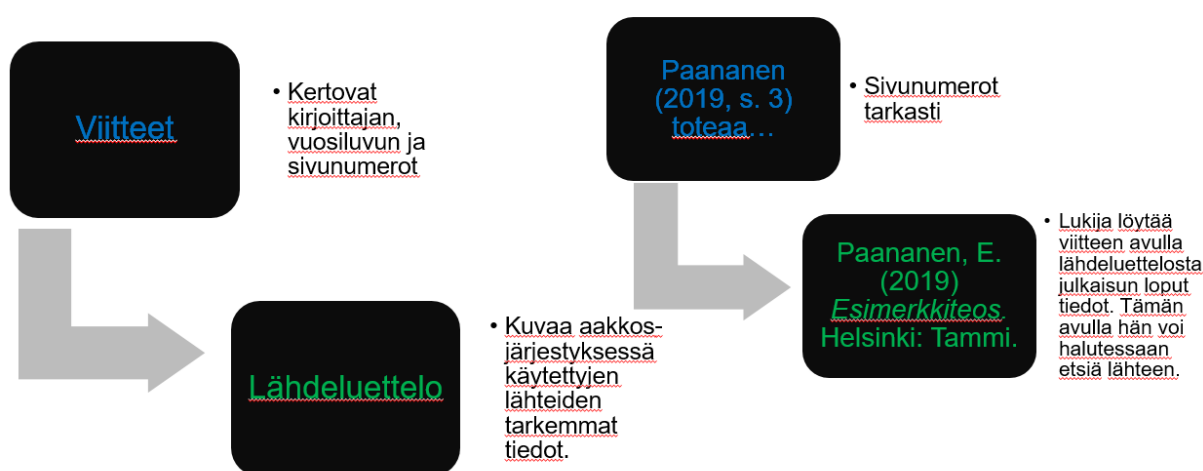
Viitteet

• Kertovat kirjoittajan, vuosiluvun ja sivunumerot

Lähdeluettelo

• Kuvaa aakkosjärjestyksessä käytettyjen lähteiden tarkemmat tiedot.

Paananen (2019, s. 3) toteaa…

• Sivunumerot tarkasti

Paananen, E. (2019) *Esimerkkiteos*. Helsinki: Tammi.

• Lukija löytää viitteen avulla lähdeluettelosta julkaisun loput tiedot. Tämän avulla hän voi halutessaan etsiä lähteen.